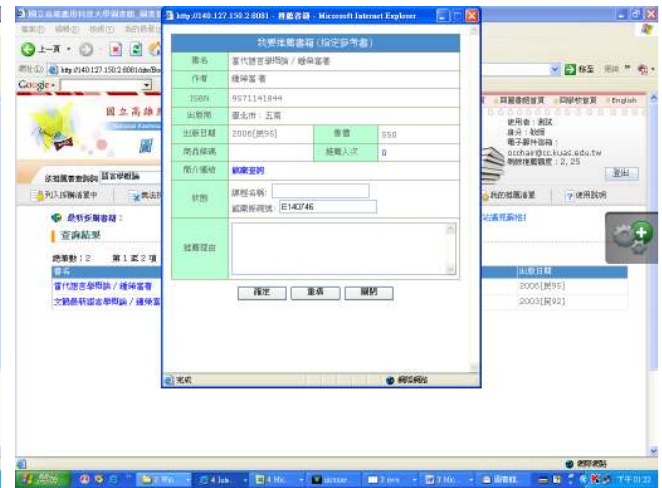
http://140.127.150.2:8081 - 推薦書籍 - Microsoft Internet Explorer

我要推薦書籍（指定參考書）

| 書名 | 當代語言學概論 / 鍾榮富著 | | |
|---|---|---|---|
| 作者 | 鍾榮富著 | | |
| ISBN | 9571141844 | | |
| 出版商 | 臺北市：五南 | | |
| 出版日期 | 2006[民95] | 頁數 | 550 |
| 商品條碼 | | 推薦人次 | 0 |
| 簡介連結 | 觀看資料 | | |
| 狀態 | 課程名稱：<br>開課系所課號：E140746 | | |
| 推薦理由 | | | |

確定 重填 關閉

完成 網際網路

國立高雄應用科技大學圖書館

上一頁

Google

使用者：測試
身分：教師
電子郵件信箱：
ocohair@cc.kuas.edu.tw
剩餘推薦額度：2, 25

登出

English

查詢結果

總筆數：2 第1至2項

書名 出版日期
當代語言學概論 / 鍾榮富著 2006[民95]
文鶴最新語言學概論 / 鍾榮富 2003[民92]

使用說明

網際網路

開始 下午 01:23